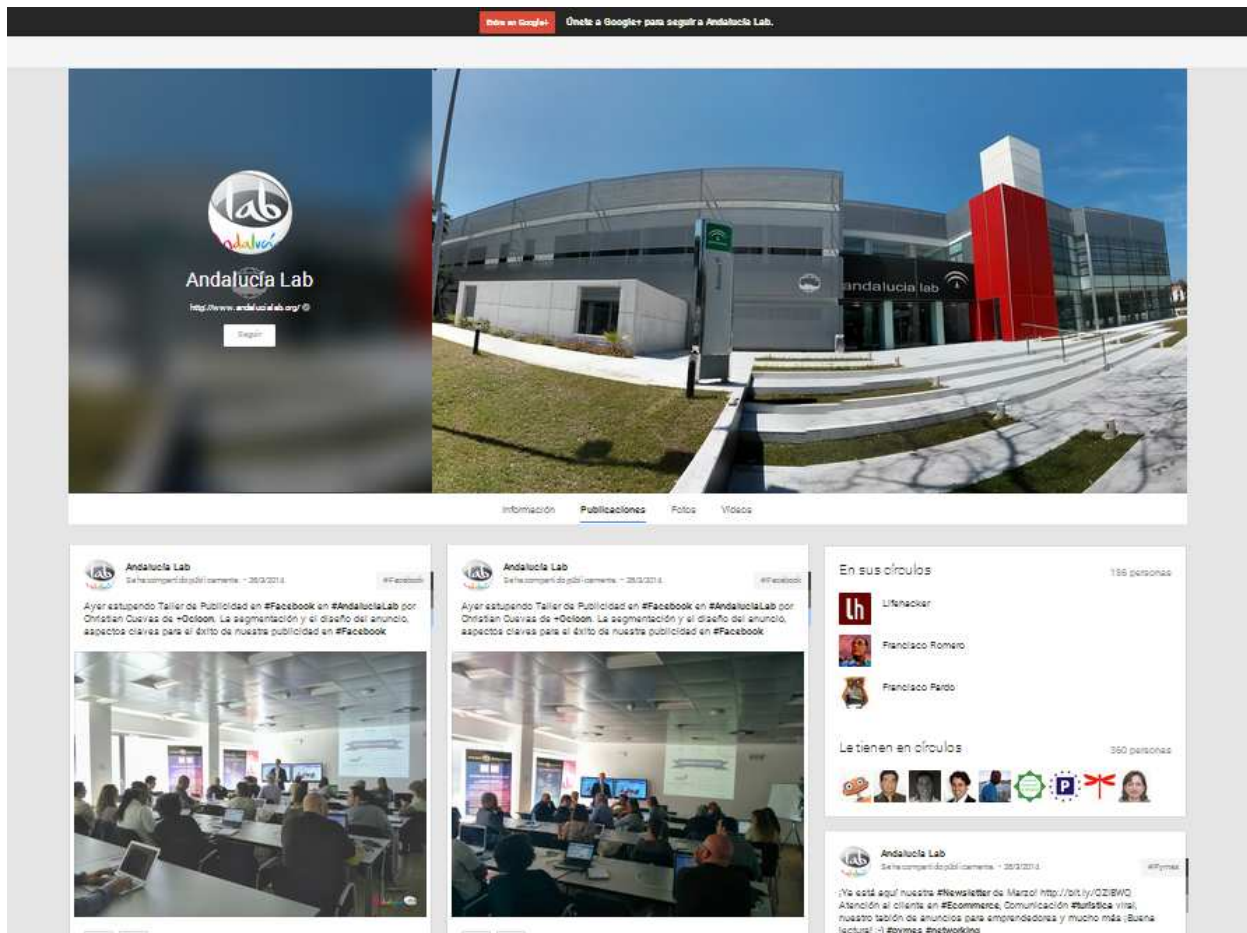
Entrar en Google+ Únete a Google+ para seguir a Andalucía Lab.

Andalucía Lab

http://www.andalucialab.org/

Seguir

andalucia lab

Información Publicaciones Fotos Vídeos

Andalucía Lab
Se ha compartido públicamente - 28/3/2014
#Facebook

Ayer estupendo Taller de Publicidad en #Facebook en #AndaluciaLab por Christian Cuevas de +Ocioon. La segmentación y el diseño del anuncio, aspectos claves para el éxito de nuestra publicidad en #Facebook

Andalucía Lab
Se ha compartido públicamente - 28/3/2014
#Facebook

Ayer estupendo Taller de Publicidad en #Facebook en #AndaluciaLab por Christian Cuevas de +Ocioon. La segmentación y el diseño del anuncio, aspectos claves para el éxito de nuestra publicidad en #Facebook

En sus círculos 156 personas

Lifehacker

Francisco Romero

Francisco Pardo

Le tienen en círculos 360 personas

Andalucía Lab
Se ha compartido públicamente - 26/3/2014
#Pymes

¡Ya está aquí nuestra #Newsletter de Marzo! http://bit.ly/OZIBWO Atención al cliente en #Ecommerce, Comunicación #turística viral, nuestro tablón de anuncios para emprendedores y mucho más ¡Buena lectura! :-) #pymes #networking